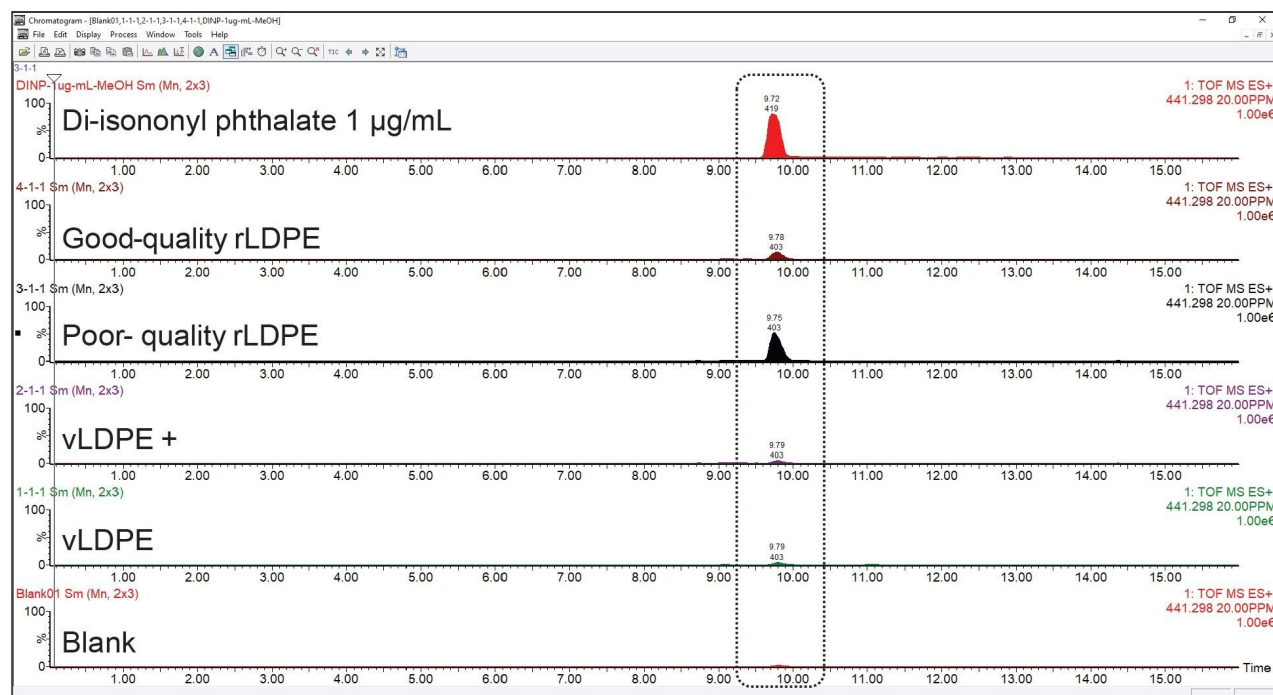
Chromatogram - [Blank01,1-1-1,2-1-1,3-1-1,4-1-1,DINP-1ug-mL-MeOH]
File Edit Display Process Window Tools Help
3-1-1
DINP-1ug-mL-MeOH Sm (Mn, 2x3)
100
%
0
Di-isononyl phthalate 1 μg/mL
9.72
419
1: TOF MS ES+
441.298 20.00PPM
1.00e6
1.00 2.00 3.00 4.00 5.00 6.00 7.00 8.00 9.00 10.00 11.00 12.00 13.00 14.00 15.00
4-1-1 Sm (Mn, 2x3)
100
%
0
Good-quality rLDPE
9.78
403
1: TOF MS ES+
441.298 20.00PPM
1.00e6
1.00 2.00 3.00 4.00 5.00 6.00 7.00 8.00 9.00 10.00 11.00 12.00 13.00 14.00 15.00
3-1-1 Sm (Mn, 2x3)
100
%
0
Poor- quality rLDPE
9.75
403
1: TOF MS ES+
441.298 20.00PPM
1.00e6
1.00 2.00 3.00 4.00 5.00 6.00 7.00 8.00 9.00 10.00 11.00 12.00 13.00 14.00 15.00
2-1-1 Sm (Mn, 2x3)
100
%
0
vLDPE +
9.79
403
1: TOF MS ES+
441.298 20.00PPM
1.00e6
1.00 2.00 3.00 4.00 5.00 6.00 7.00 8.00 9.00 10.00 11.00 12.00 13.00 14.00 15.00
1-1-1 Sm (Mn, 2x3)
100
%
0
vLDPE
9.79
403
1: TOF MS ES+
441.298 20.00PPM
1.00e6
1.00 2.00 3.00 4.00 5.00 6.00 7.00 8.00 9.00 10.00 11.00 12.00 13.00 14.00 15.00
Blank01 Sm (Mn, 2x3)
100
%
0
Blank
1: TOF MS ES+
441.298 20.00PPM
1.00e6
1.00 2.00 3.00 4.00 5.00 6.00 7.00 8.00 9.00 10.00 11.00 12.00 13.00 14.00 15.00
Time